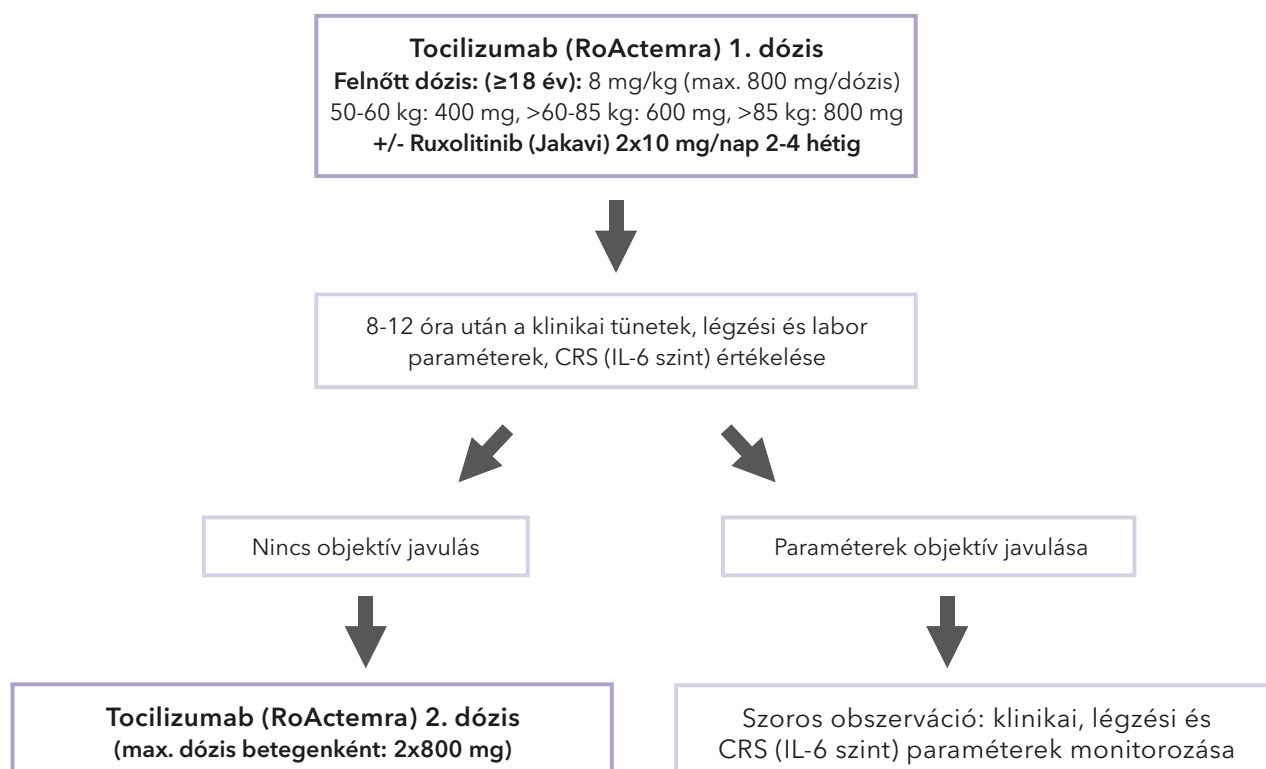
**Tocilizumab (RoActemra) 1. dózis**
**Felnőtt dózis: (≥18 év):** 8 mg/kg (max. 800 mg/dózis)
50-60 kg: 400 mg, >60-85 kg: 600 mg, >85 kg: 800 mg
**+/- Ruxolitinib (Jakavi) 2x10 mg/nap 2-4 hétig**

8-12 óra után a klinikai tünetek, légzési és labor paraméterek, CRS (IL-6 szint) értékelése

Nincs objektív javulás

Paraméterek objektív javulása

**Tocilizumab (RoActemra) 2. dózis**
**(max. dózis betegenként: 2x800 mg)**

Szoros obszerváció: klinikai, légzési és CRS (IL-6 szint) paraméterek monitorozása